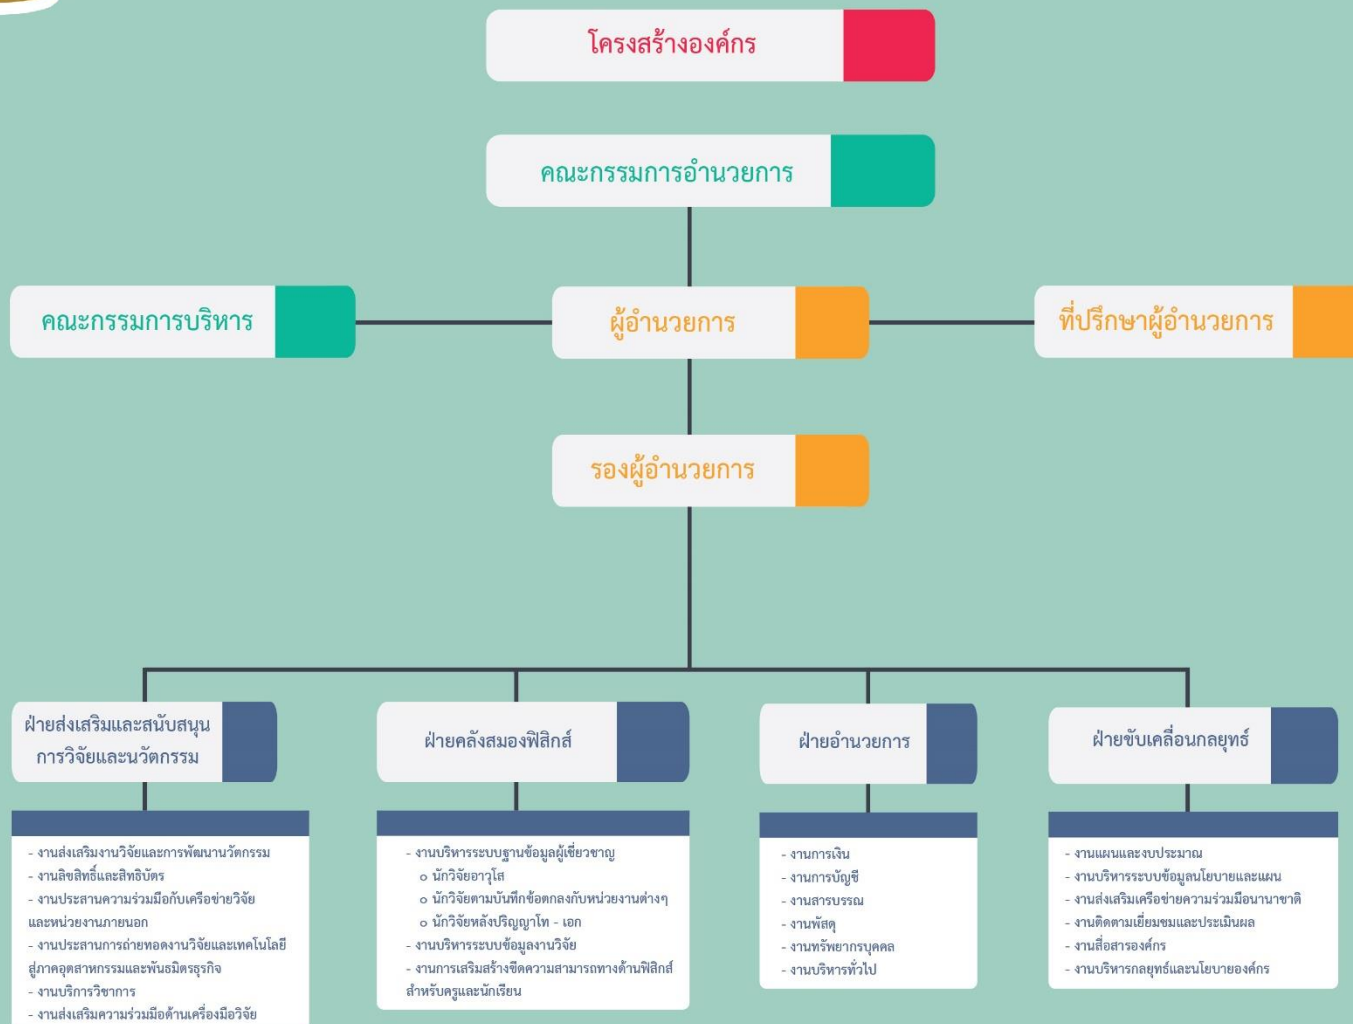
โครงสร้างองค์กร

คณะกรรมการอำนวยการ

คณะกรรมการบริหาร

ผู้อำนวยการ

ที่ปรึกษาผู้อำนวยการ

รองผู้อำนวยการ

ฝ่ายส่งเสริมและสนับสนุนการวิจัยและนวัตกรรม

- งานส่งเสริมงานวิจัยและการพัฒนานวัตกรรม
- งานลิขสิทธิ์และสิทธิบัตร
- งานประสานความร่วมมือกับเครือข่ายวิจัยและหน่วยงานภายนอก
- งานประสานการถ่ายทอดงานวิจัยและเทคโนโลยีสู่ภาคอุตสาหกรรมและพันธมิตรธุรกิจ
- งานบริการวิชาการ
- งานส่งเสริมความร่วมมือด้านเครื่องมือวิจัย

ฝ่ายคลังสมองฟิสิกส์

- งานบริหารระบบฐานข้อมูลผู้เชี่ยวชาญ
o นักวิจัยอาวุโส
o นักวิจัยตามบันทึกข้อตกลงกับหน่วยงานต่างๆ
o นักวิจัยหลังปริญญาโท - เอก
- งานบริหารระบบข้อมูลงานวิจัย
- งานการเสริมสร้างขีดความสามารถทางด้านฟิสิกส์สำหรับครูและนักเรียน

ฝ่ายอำนวยการ

- งานการเงิน
- งานการบัญชี
- งานสารบรรณ
- งานพัสดุ
- งานทรัพยากรบุคคล
- งานบริหารทั่วไป

ฝ่ายขับเคลื่อนกลยุทธ์

- งานแผนและงบประมาณ
- งานบริหารระบบข้อมูลนโยบายและแผน
- งานส่งเสริมเครือข่ายความร่วมมือนานาชาติ
- งานติดตามเยี่ยมชมและประเมินผล
- งานสื่อสารองค์กร
- งานบริหารกลยุทธ์และนโยบายองค์กร